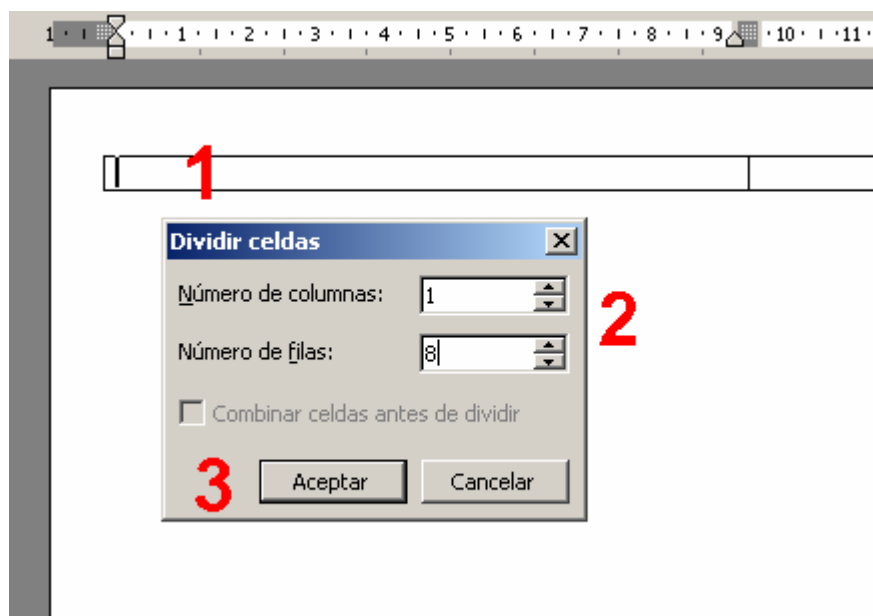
1 · 1 · 1 · 2 · 1 · 3 · 1 · 4 · 1 · 5 · 1 · 6 · 1 · 7 · 1 · 8 · 1 · 9 · 10 · 1 · 11

1

Dividir celdas

Número de columnas: 1

Número de filas: 8

2

Combinar celdas antes de dividir

3

Aceptar

Cancelar